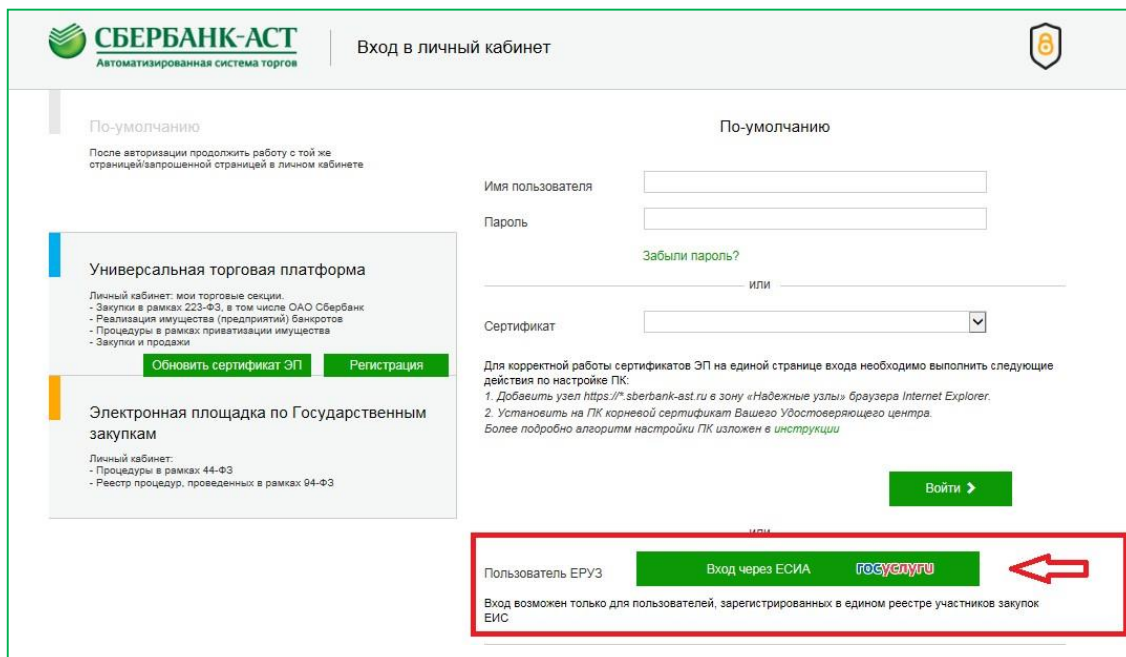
СБЕРБАНК-АСТ
Автоматизированная система торгов

Вход в личный кабинет

По-умолчанию
После авторизации продолжить работу с той же страницей/запрошенной страницей в личном кабинете

Универсальная торговая платформа
Личный кабинет: мои торговые секции.
- Закупки в рамках 223-ФЗ, в том числе ОАО Сбербанк
- Реализация имущества (предприятий) банкротов
- Процедуры в рамках приватизации имущества
- Закупки и продажи

Обновить сертификат ЭП
Регистрация

Электронная площадка по Государственным закупкам
Личный кабинет:
- Процедуры в рамках 44-ФЗ
- Реестр процедур, проведенных в рамках 94-ФЗ

По-умолчанию

Имя пользователя
Пароль
Забыли пароль?
или
Сертификат

Для корректной работы сертификатов ЭП на единой странице входа необходимо выполнить следующие действия по настройке ПК:
1. Добавить узел https://*.sberbank-ast.ru в зону «Надежные узлы» браузера Internet Explorer.
2. Установить на ПК корневой сертификат Вашего Удостоверяющего центра.
Более подробно алгоритм настройки ПК изложен в инструкции

Войти

или

Пользователь ЕРУЗ
Вход через ЕСИА госуслуги

Вход возможен только для пользователей, зарегистрированных в едином реестре участников закупок ЕИС